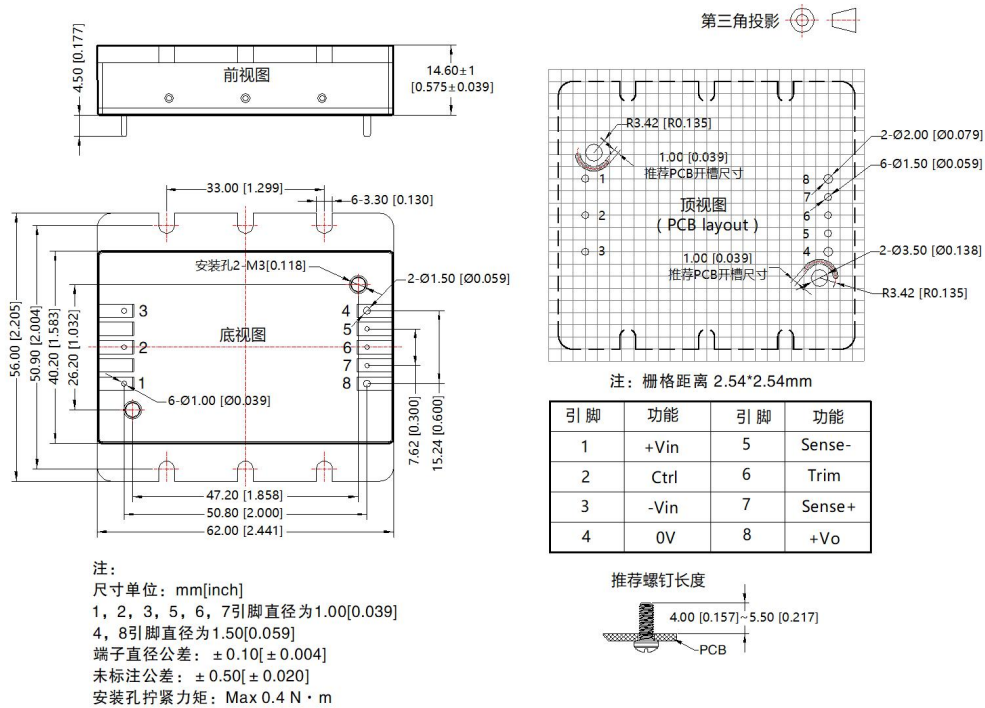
第三角投影

4.50 [0.177]
前视图
14.60±1
[0.575±0.039]

33.00 [1.299]
6-3.30 [0.130]
安装孔2-M3[0.118]
2-Ø1.50 [Ø0.059]
3
2
1
底视图
4
5
6
7
8
6-Ø1.00 [Ø0.039]
56.00 [2.205]
50.90 [2.004]
40.20 [1.583]
26.20 [1.032]
7.62 [0.300]
15.24 [0.600]
47.20 [1.858]
50.80 [2.000]
62.00 [2.441]

R3.42 [R0.135]
1.00 [0.039]
推荐PCB开槽尺寸
1
2
3
顶视图
( PCB layout )
2-Ø2.00 [Ø0.079]
6-Ø1.50 [Ø0.059]
8
7
6
5
4
2-Ø3.50 [Ø0.138]
1.00 [0.039]
推荐PCB开槽尺寸
R3.42 [R0.135]

注：栅格距离 2.54*2.54mm

| 引脚 | 功能 | 引脚 | 功能 |
|---|---|---|---|
| 1 | +Vin | 5 | Sense- |
| 2 | Ctrl | 6 | Trim |
| 3 | -Vin | 7 | Sense+ |
| 4 | 0V | 8 | +Vo |

推荐螺钉长度
4.00 [0.157]~5.50 [0.217]
PCB

注：
尺寸单位：mm[inch]
1，2，3，5，6，7引脚直径为1.00[0.039]
4，8引脚直径为1.50[0.059]
端子直径公差：±0.10[±0.004]
未标注公差：±0.50[±0.020]
安装孔拧紧力矩：Max 0.4 N · m